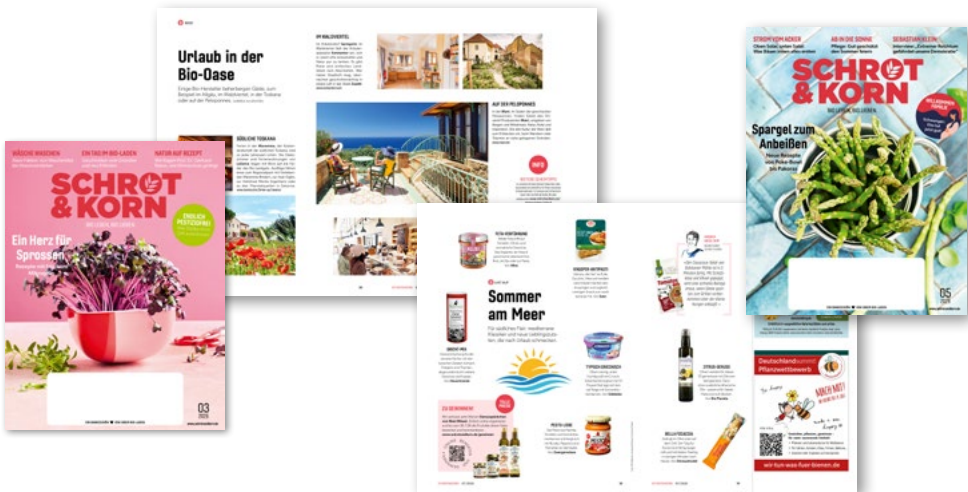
Urlaub in der Bio-Oase

SÜDLICHE TOSKANA

IM WALDVIERTEL

AUF DEN PELOPONNES

INFO

WÄSCHE WASCHEN

EIN TAG IM BIO-LADEN

NATUR AUF REZEPT

SCHROT & KORN

IM BIOLADEN

ENDLICH PESTIZIDFREI

Ein Herz für Sprossen

03

Sommer am Meer

Für südliches Flair: mediterrane Klassiker und neue Lieblingsprodukte, die nach Urlaub schmecken.

FETA-VORTEIL

KNUSPER-ANTIPASTI

ORIENT-MIX

TYPISCH GRIECHISCH

ZITRUS-DRESSING

PESTO-LIEBE

BELLA FOCACCIA

ZU GEWINNEN

Deutschland summt! Pflanzwettbewerb

MACH MIT!

wir-tun-was-fuer-bienen.de

STROM VOM ACKER

AB IN DIE SONNE

SEBASTIAN KLEIN

SCHROT & KORN

IM BIOLADEN

Spargel zum Anbeißen

Neue Rezepte von Poke-Bowl bis Pakoras

05